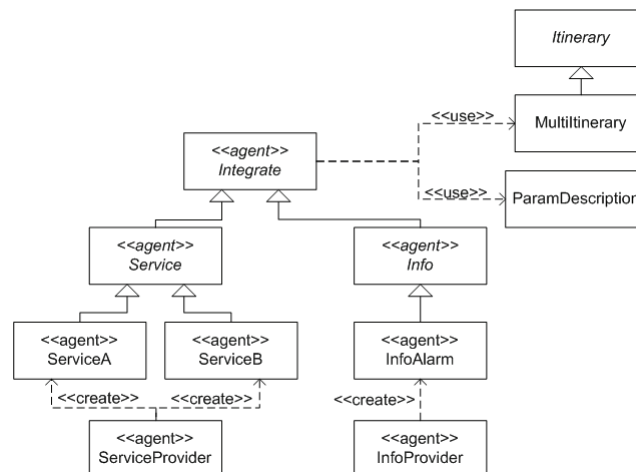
Itinerary

MultiItinerary

<<use>>

<<agent>>
Integrate

<<use>>

ParamDescriptio

<<agent>>
Service

<<agent>>
Info

<<agent>>
ServiceA

<<agent>>
ServiceB

<<agent>>
InfoAlarm

<<create>>

<<create>>

<<create>>

<<agent>>
ServiceProvider

<<agent>>
InfoProvider